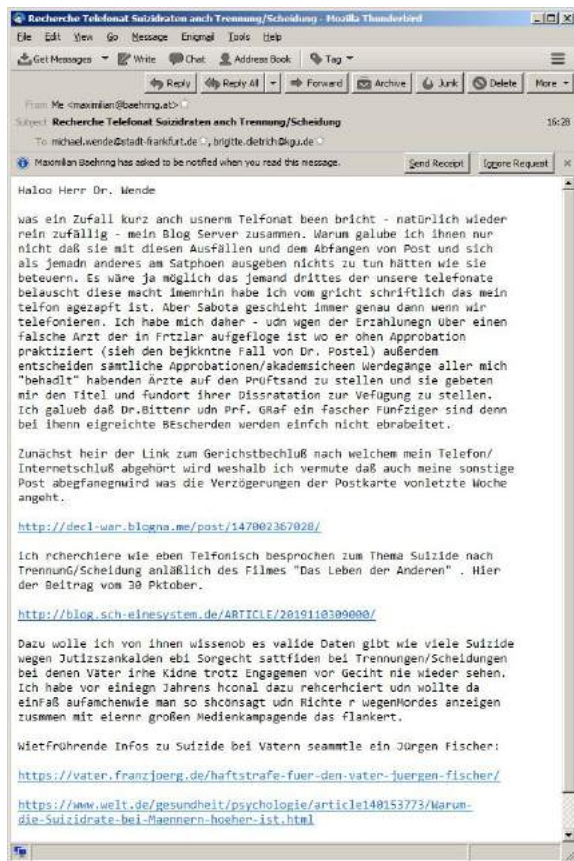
Recherche Telefonat Suizidraten anch Trennung/Scheidung - Mozilla Thunderbird

File Edit View Go Message Enigmail Tools Help

Get Messages Write Chat Address Book Tag

Reply Reply All Forward Archive Junk Delete More

From Me <maximilian@baehring.at>

Subject Recherche Telefonat Suizidraten anch Trennung/Scheidung 16:28

To michael.wende@stadt-frankfurt.de, brigitte.dietrich@kgu.de

Maximilian Baehring has asked to be notified when you read this message. Send Receipt Ignore Request

Haloo Herr Dr. Wende

was ein Zufall kurz anch usnerm Telfonat been bricht - natürlich wieder rein zufällig - mein Blog Server zusammen. Warum galube ich ihnen nur nicht daß sie mit diesen Ausfällen und dem Abfangen von Post und sich als jemadn anderes am Satphoen ausgeben nichts zu tun hätten wie sie beteuern. Es wäre ja möglich das jemand drittes der unsere telefonate belauscht diese macht imemrhin habe ich vom gricht schriftlich das mein telfon agezapft ist. Aber Sabote geschieht immer genau dann wenn wir telefonieren. Ich habe mich daher - udn wgen der Erzählunegn über einen falsche Arzt der in Frtzlar aufgefloge ist wo er ohen Approbation praktiziert (sieh den bejkknnte Fall von Dr. Postel) außerdem entscheiden sämtliche Approbationen/akademsicheen Werdegänge aller mich "behadlt" habenden Ärzte auf den Prüftsand zu stellen und sie gebeten mir den Titel und Fundort ihrer Dissratation zur Vefügung zu stellen. Ich galueb daß Dr.Bittenr udn Prf. GRaf ein fascher Fünfziger sind denn bei ihenn eigreichte BEscherden werden einfch nicht ebrabeitet.

Zunächst heir der Link zum Gerichstbechluß nach welchem mein Telefon/ Internetschluß abgehört wird weshalb ich vermute daß auch meine sonstige Post abgefanegnwird was die Verzögerungen der Postkarte vonletzte Woche angeht.

http://decl-war.blogna.me/post/147002367028/

ich rcherchiere wie eben Telfonisch besprochen zum Thema Suizide nach TrennunG/Scheidung anläßlich des Filmes "Das Leben der Anderen" . Hier der Beitrag vom 30 Pktober.

http://blog.sch-einesystem.de/ARTICLE/2019110309000/

Dazu wolle ich von ihnen wissenob es valide Daten gibt wie viele Suizide wegen Jutizszankalden ebi Sorgecht sattfiden bei Trennungen/Scheidungen bei denen Väter irhe Kidne trotz Engagemen vor Gecitht nie wieder sehen. Ich habe vor einiegn Jahrens hconal dazu rehcerhciert udn wollte da einFaß aufamchenwie man so shconsagt udn Richte r wegenMordes anzeigen zusmmen mit eienr großen Medienkampagende das flankert.

Wietfrührende Infos zu Suizide bei Vätern seammtle ein Jürgen Fischer:

https://vater.franzjoerg.de/haftstrafe-fuer-den-vater-juergen-fischer/

https://www.welt.de/gesundheit/psychologie/article140153773/Warum-die-Suizidrate-bei-Maennern-hoeher-ist.html